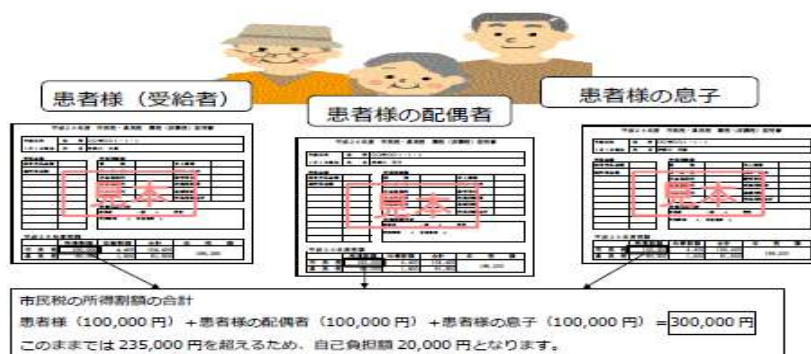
患者様（受給者）

患者様の配偶者

患者様の息子

見本

見本

見本

市民税の所得割額の合計

患者様（100,000 円）＋患者様の配偶者（100,000 円）＋患者様の息子（100,000 円）＝300,000 円

このままでは 235,000 円を超えるため、自己負担額 20,000 円となります。